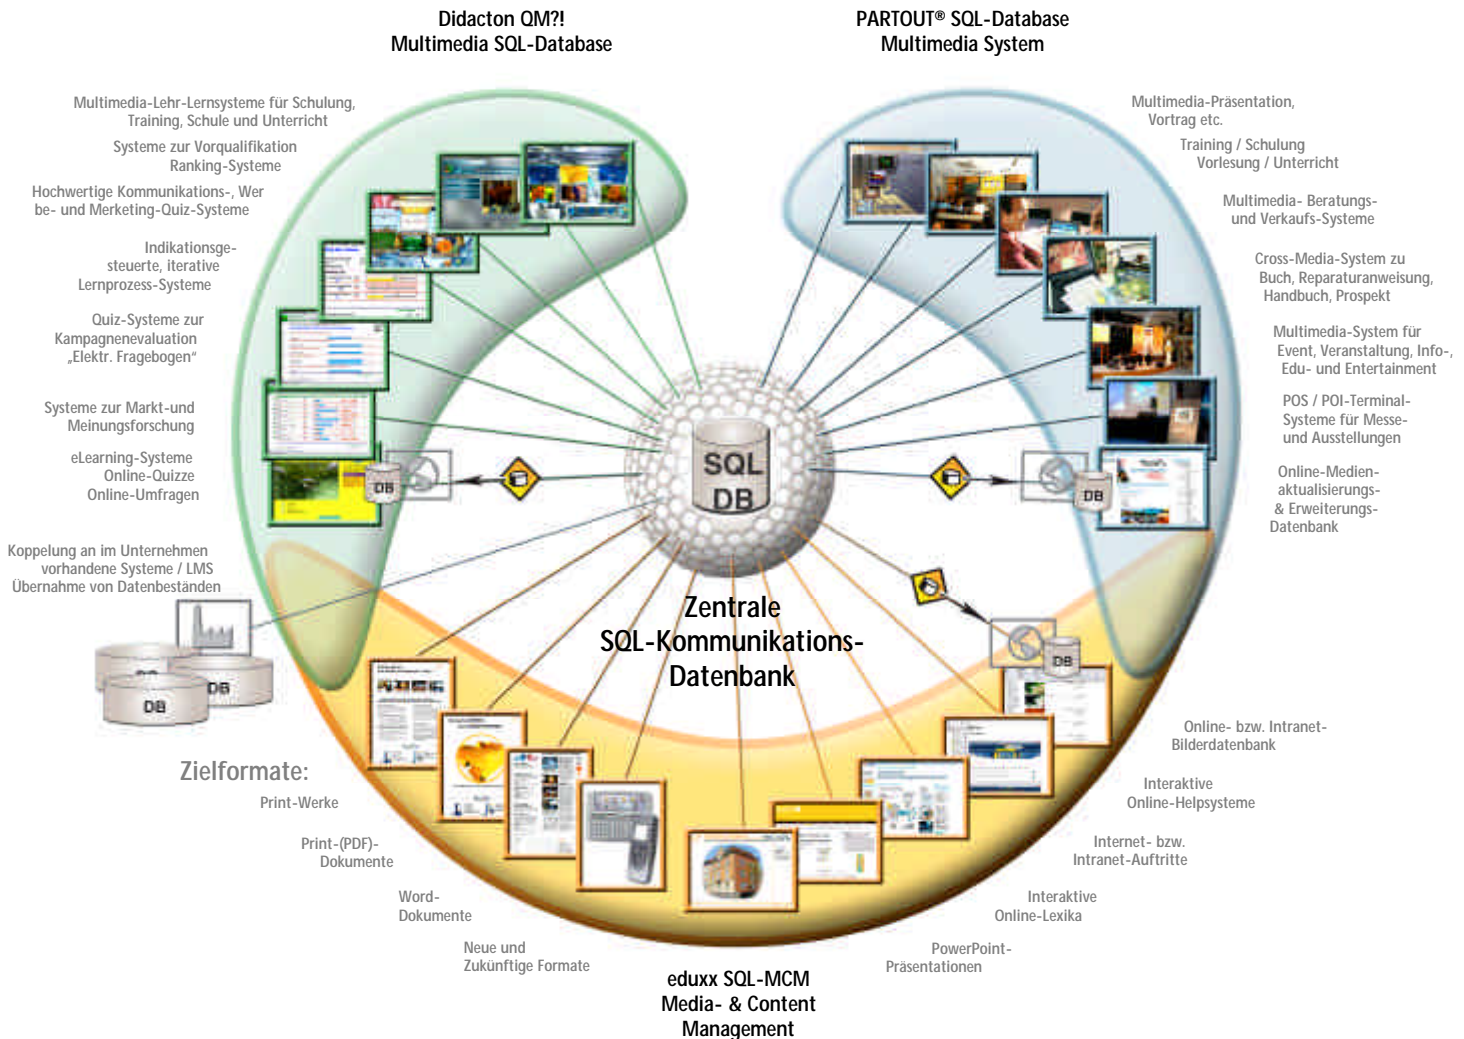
Didacton QM?!
Multimedia SQL-Database

PARTOUT® SQL-Database
Multimedia System

Multimedia-Lehr-Lernsysteme für Schulung, Training, Schule und Unterricht

Systeme zur Vorqualifikation Ranking-Systeme

Hochwertige Kommunikations-, Werbe- und Merketing-Quiz-Systeme

Indikationsgesteuerte, iterative Lernprozess-Systeme

Quiz-Systeme zur Kampagnenevaluation „Elektr. Fragebogen"

Systeme zur Markt-und Meinungsforschung

eLearning-Systeme Online-Quizze Online-Umfragen

Koppelung an im Unternehmen vorhandene Systeme / LMS Übernahme von Datenbeständen

Multimedia-Präsentation, Vortrag etc.

Training / Schulung Vorlesung / Unterricht

Multimedia- Beratungs- und Verkaufs-Systeme

Cross-Media-System zu Buch, Reparaturanweisung, Handbuch, Prospekt

Multimedia-System für Event, Veranstaltung, Info-, Edu- und Entertainment

POS / POI-Terminal-Systeme für Messe- und Ausstellungen

Online-Medienaktualisierungs- & Erweiterungs-Datenbank

SQL
DB

DB

DB

DB

DB

DB

Zentrale
SQL-Kommunikations-
Datenbank

Zielformate:

Print-Werke

Print-(PDF)-Dokumente

Word-Dokumente

Neue und Zukünftige Formate

Online- bzw. Intranet-Bilderdatenbank

Interaktive Online-Helpsysteme

Internet- bzw. Intranet-Auftritte

Interaktive Online-Lexika

PowerPoint-Präsentationen

eduxx SQL-MCM
Media- & Content
Management